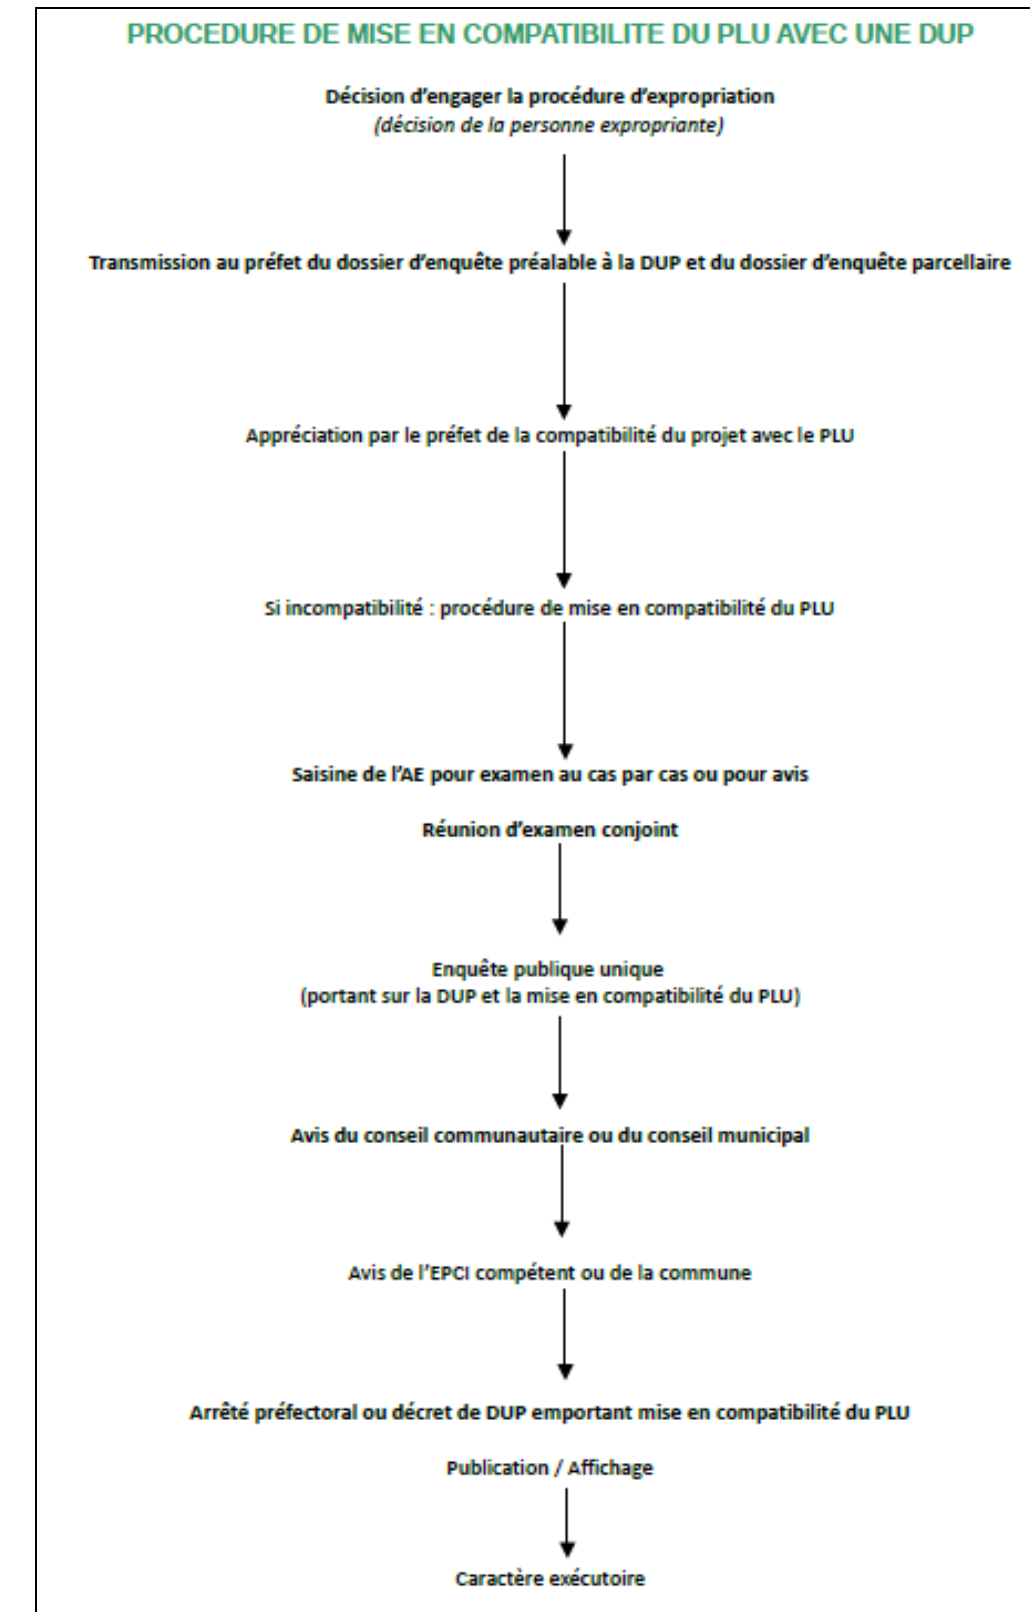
PROCEDURE DE MISE EN COMPATIBILITE DU PLU AVEC UNE DUP

Décision d'engager la procédure d'expropriation
(décision de la personne expropriante)

Transmission au préfet du dossier d'enquête préalable à la DUP et du dossier d'enquête parcellaire

Appréciation par le préfet de la compatibilité du projet avec le PLU

Si incompatibilité : procédure de mise en compatibilité du PLU

Saisine de l'AE pour examen au cas par cas ou pour avis

Réunion d'examen conjoint

Enquête publique unique
(portant sur la DUP et la mise en compatibilité du PLU)

Avis du conseil communautaire ou du conseil municipal

Avis de l'EPCI compétent ou de la commune

Arrêté préfectoral ou décret de DUP emportant mise en compatibilité du PLU

Publication / Affichage

Caractère exécutoire